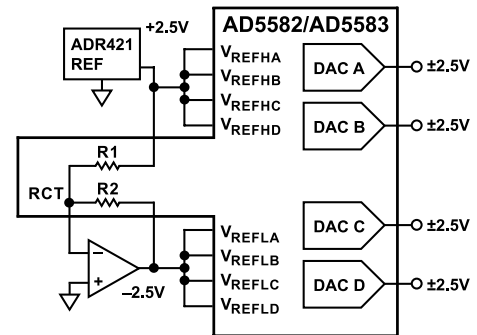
ADR421 REF

+2.5V

AD5582/AD5583

$V_{REFHA}$

$V_{REFHB}$

$V_{REFHC}$

$V_{REFHD}$

DAC A

±2.5V

DAC B

±2.5V

R1

RCT

R2

–

+

–2.5V

$V_{REFLA}$

$V_{REFLB}$

$V_{REFLC}$

$V_{REFLD}$

DAC C

±2.5V

DAC D

±2.5V